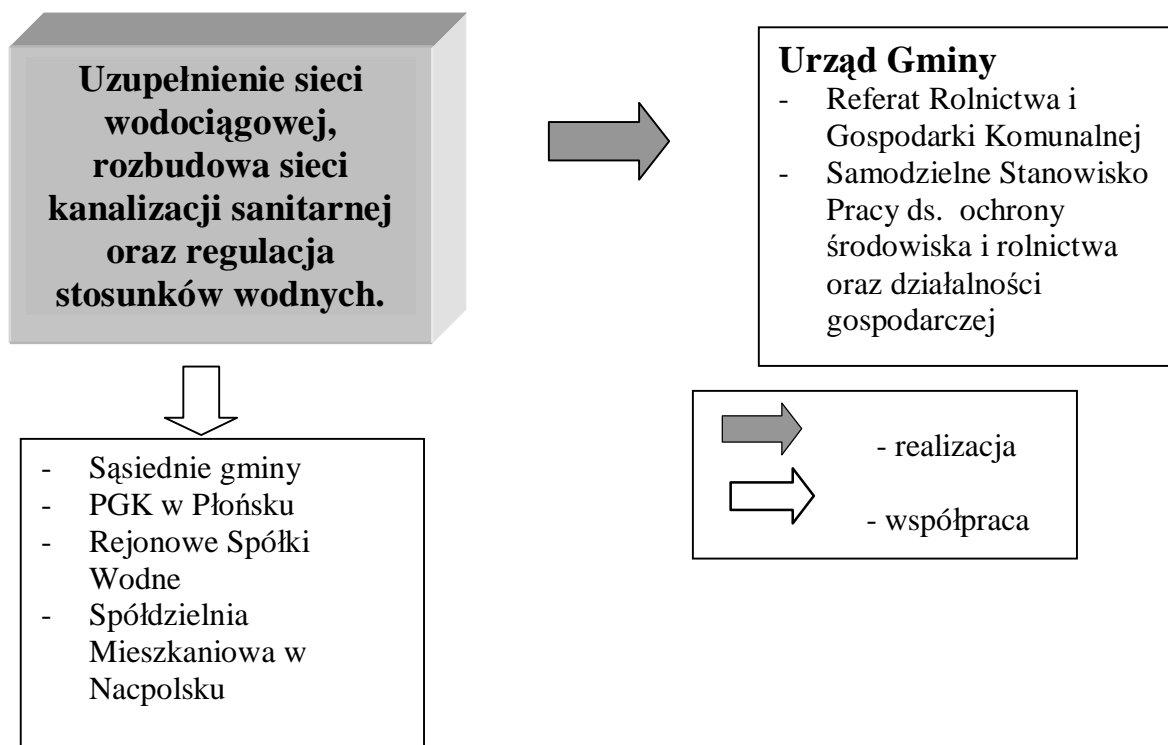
**Uzupełnienie sieci wodociągowej, rozbudowa sieci kanalizacji sanitarnej oraz regulacja stosunków wodnych.**

**Urząd Gminy**
- Referat Rolnictwa i Gospodarki Komunalnej
- Samodzielne Stanowisko Pracy ds. ochrony środowiska i rolnictwa oraz działalności gospodarczej

- Sąsiednie gminy
- PGK w Płońsku
- Rejonowe Spółki Wodne
- Spółdzielnia Mieszkaniowa w Nacpolsku

- realizacja
- współpraca